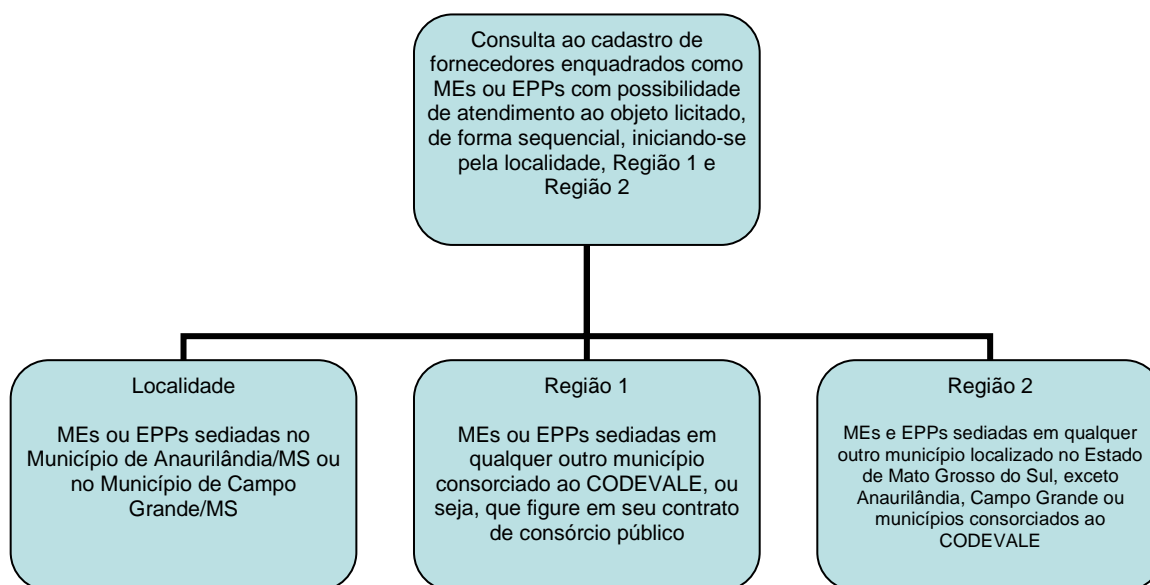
Consulta ao cadastro de fornecedores enquadrados como MEs ou EPPs com possibilidade de atendimento ao objeto licitado, de forma sequencial, iniciando-se pela localidade, Região 1 e Região 2

Localidade

MEs ou EPPs sediadas no Município de Anaurilândia/MS ou no Município de Campo Grande/MS

Região 1

MEs ou EPPs sediadas em qualquer outro município consorciado ao CODEVALE, ou seja, que figure em seu contrato de consórcio público

Região 2

MEs e EPPs sediadas em qualquer outro município localizado no Estado de Mato Grosso do Sul, exceto Anaurilândia, Campo Grande ou municípios consorciados ao CODEVALE